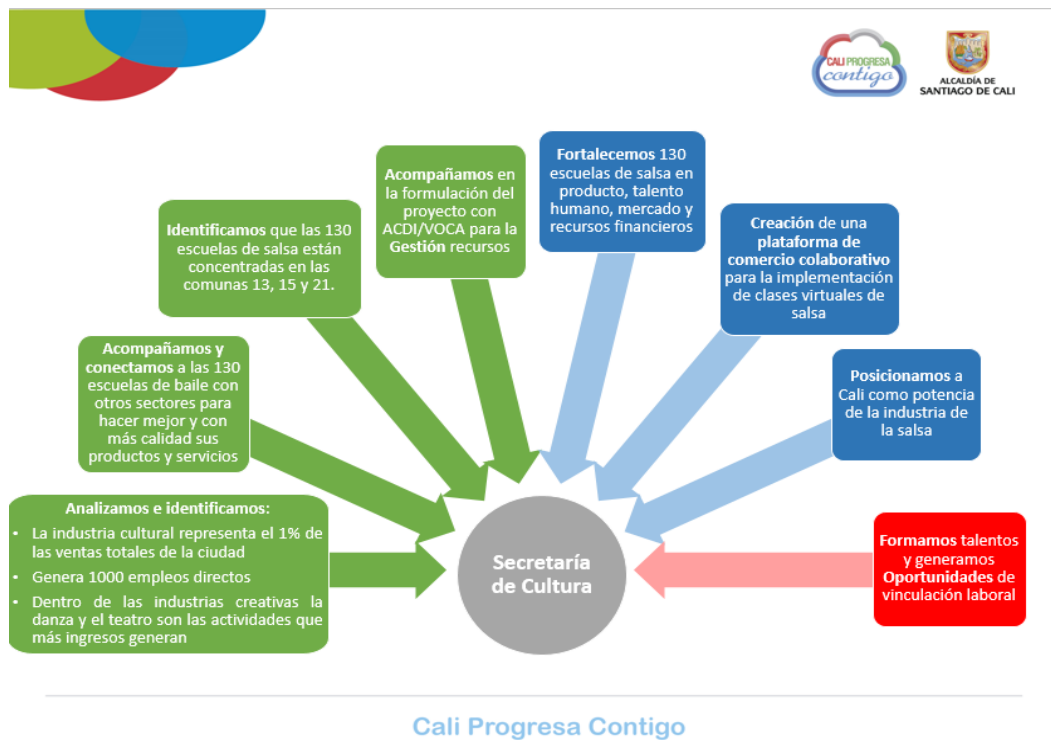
CALI PROGRESA contigo

ALCALDÍA DE SANTIAGO DE CALI

Acompañamos en la formulación del proyecto con ACDI/VOCA para la Gestión recursos

Fortalecemos 130 escuelas de salsa en producto, talento humano, mercado y recursos financieros

Identificamos que las 130 escuelas de salsa están concentradas en las comunas 13, 15 y 21.

Creación de una plataforma de comercio colaborativo para la implementación de clases virtuales de salsa

Acompañamos y conectamos a las 130 escuelas de baile con otros sectores para hacer mejor y con más calidad sus productos y servicios

Posicionamos a Cali como potencia de la industria de la salsa

Analizamos e identificamos:
- La industria cultural representa el 1% de las ventas totales de la ciudad
- Genera 1000 empleos directos
- Dentro de las industrias creativas la danza y el teatro son las actividades que más ingresos generan

Secretaría de Cultura

Formamos talentos y generamos Oportunidades de vinculación laboral

Cali Progresa Contigo